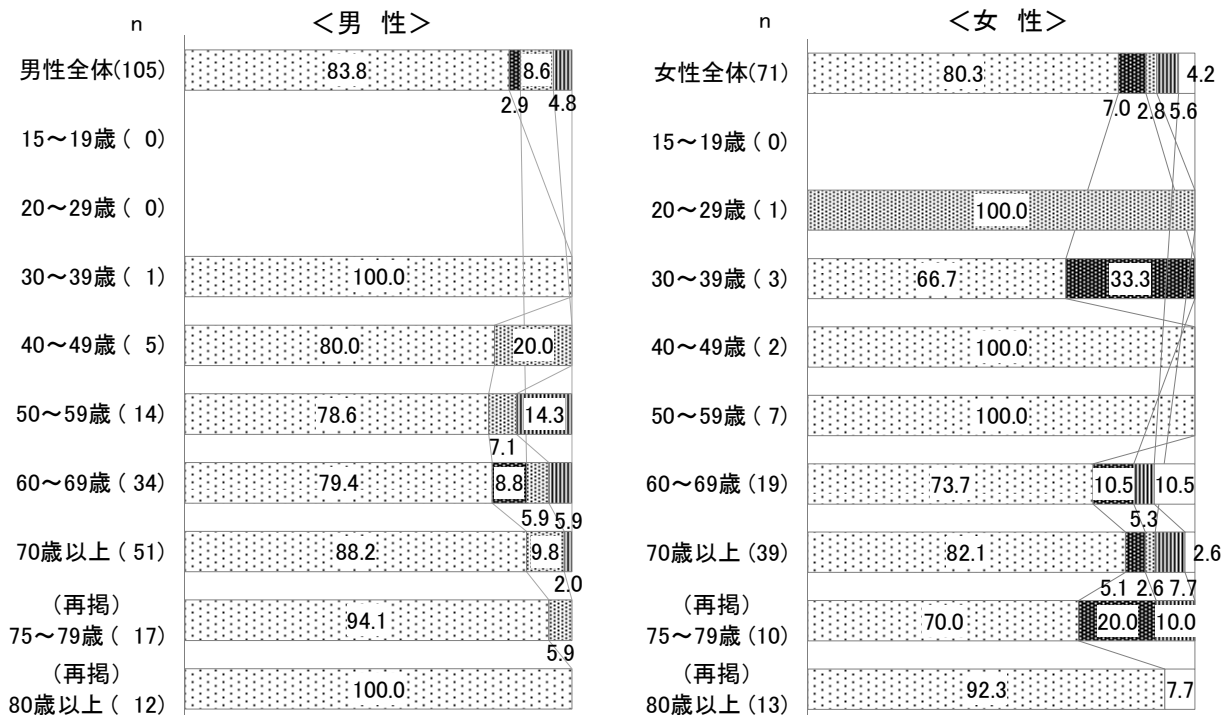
n
＜男 性＞

男性全体(105)
83.8
8.6
2.9
4.8
15～19歳 ( 0)
20～29歳 ( 0)
30～39歳 ( 1)
100.0
40～49歳 ( 5)
80.0
20.0
50～59歳 ( 14)
78.6
14.3
7.1
60～69歳 ( 34)
79.4
8.8
5.9
5.9
70歳以上 ( 51)
88.2
9.8
2.0
(再掲)
75～79歳 ( 17)
94.1
5.9
(再掲)
80歳以上 ( 12)
100.0

n
＜女 性＞

女性全体(71)
80.3
4.2
7.0
2.8
5.6
15～19歳 ( 0)
20～29歳 ( 1)
100.0
30～39歳 ( 3)
66.7
33.3
40～49歳 ( 2)
100.0
50～59歳 ( 7)
100.0
60～69歳 (19)
73.7
10.5
10.5
5.3
70歳以上 (39)
82.1
2.6
5.1
2.6
7.7
(再掲)
75～79歳 (10)
70.0
20.0
10.0
(再掲)
80歳以上 (13)
92.3
7.7